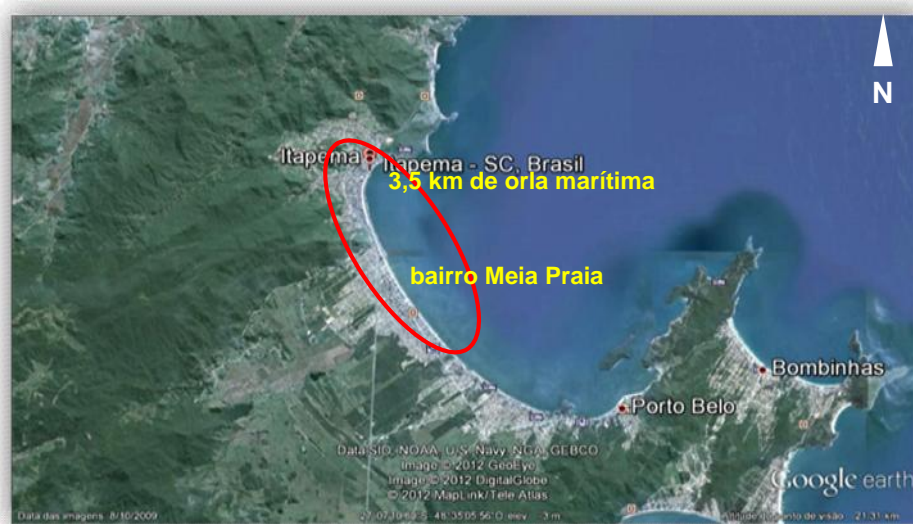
N

Itapema

Itapema - SC, Brasil

3,5 km de orla marítima

bairro Meia Praia

Bombinhas

Porto Belo

Data SIO, NOAA, U.S. Navy, NGA, GEBCO
Image © 2012 GeoEye
Image © 2012 DigitalGlobe
© 2012 MapLink/Tele Atlas

Google earth

Data das imagens: 8/10/2009

27°07'10.6"S 48°35'05.56"O elev. 3 m

Altitude do ponto de visão 21.31 km